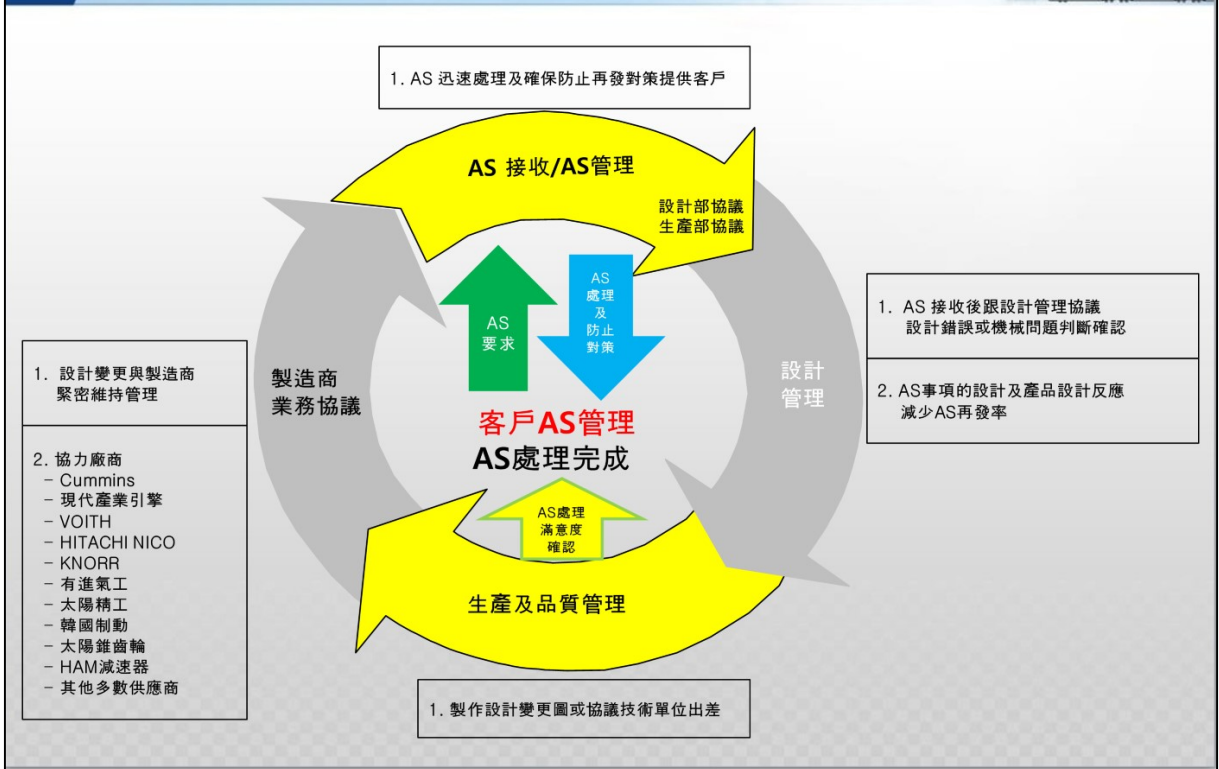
1. AS 迅速處理及確保防止再發對策提供客戶

AS 接收/AS管理

設計部協議
生產部協議

AS
要求

AS
處理
及
防止
對策

製造商
業務協議

設計
管理

客戶AS管理
AS處理完成

AS處理
滿意度
確認

生產及品質管理

1. AS 接收後跟設計管理協議
設計錯誤或機械問題判斷確認

2. AS事項的設計及產品設計反應
減少AS再發率

1. 設計變更與製造商
緊密維持管理

2. 協力廠商
- Cummins
- 現代產業引擎
- VOITH
- HITACHI NICO
- KNORR
- 有進氣工
- 太陽精工
- 韓國制動
- 太陽錐齒輪
- HAM減速器
- 其他多數供應商

1. 製作設計變更圖或協議技術單位出差